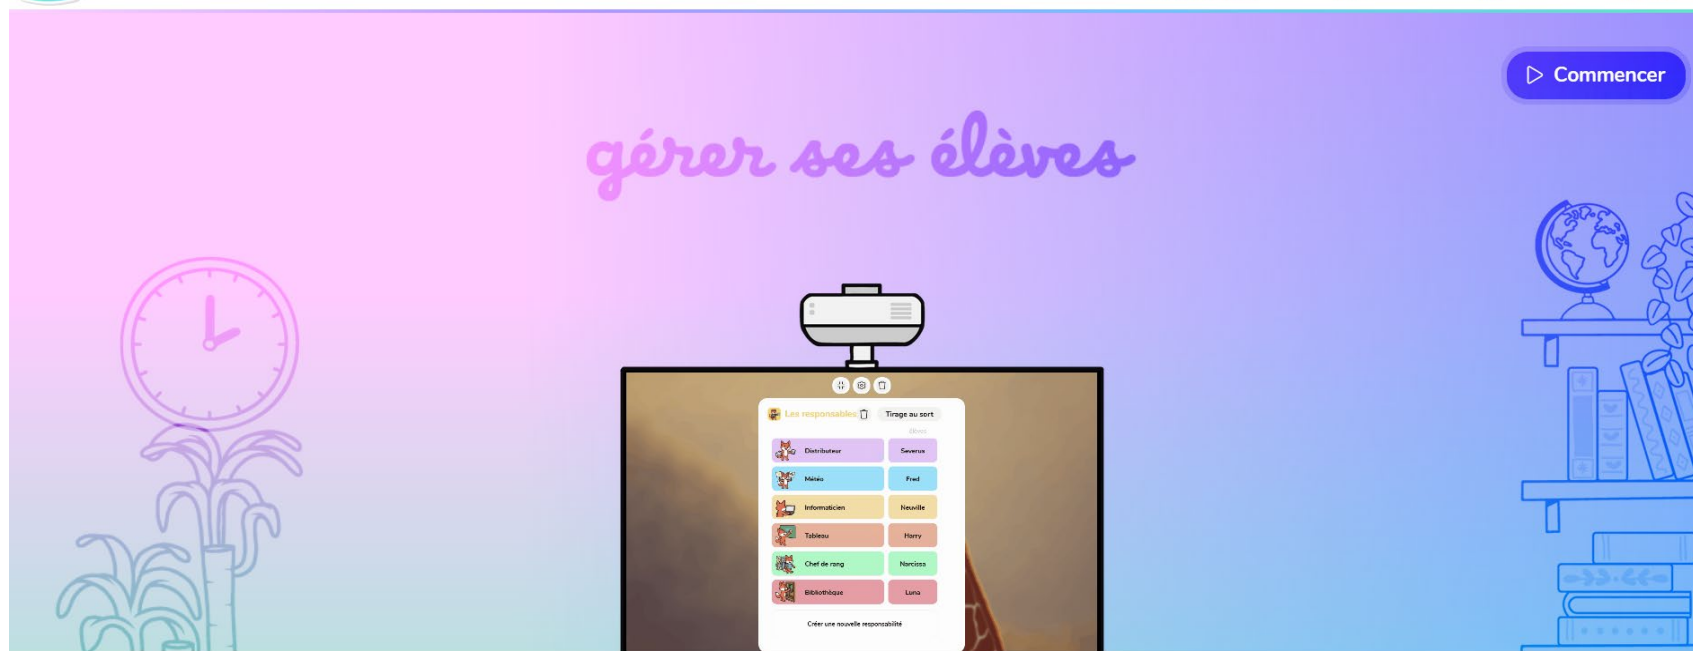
Commencer

gérer ses élèves

Les responsables

Tirage au sort

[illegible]

| Distributeur | Severus |
|---|---|
| Météo | Fred |
| Informaticien | Neuville |
| Tableau | Harry |
| Chef de rang | Narcissa |
| Bibliothèque | Luna |

Créer une nouvelle responsabilité